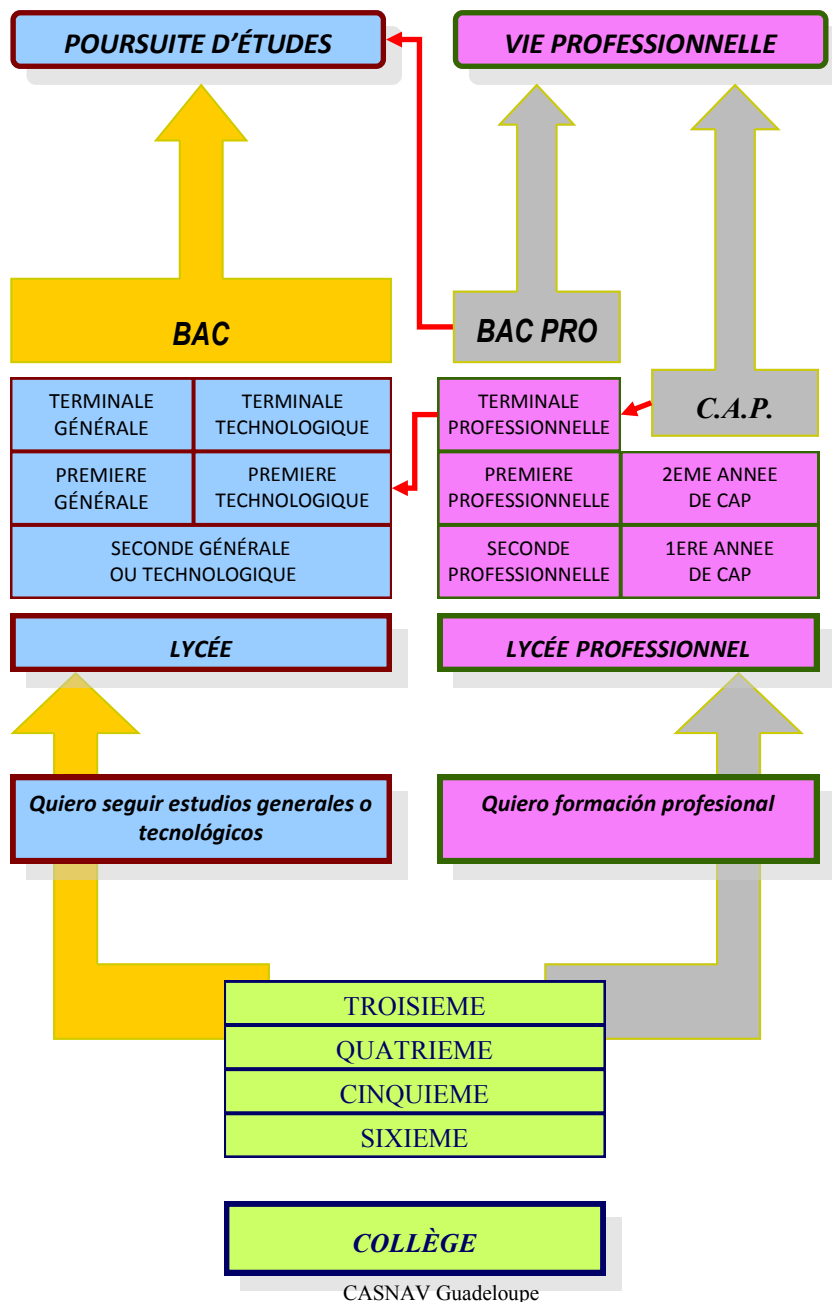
POURSUITE D'ÉTUDES

VIE PROFESSIONNELLE

BAC

BAC PRO

C.A.P.

| TERMINALE GÉNÉRALE | TERMINALE TECHNOLOGIQUE |
|---|---|
| PREMIERE GÉNÉRALE | PREMIERE TECHNOLOGIQUE |
| SECONDE GÉNÉRALE OU TECHNOLOGIQUE | |

| TERMINALE PROFESSIONNELLE | |
|---|---|
| PREMIERE PROFESSIONNELLE | 2EME ANNEE DE CAP |
| SECONDE PROFESSIONNELLE | 1ERE ANNEE DE CAP |

LYCÉE

LYCÉE PROFESSIONNEL

Quiero seguir estudios generales o tecnológicos

Quiero formación profesional

TROISIEME
QUATRIEME
CINQUIEME
SIXIEME

COLLÈGE

CASNAV Guadeloupe